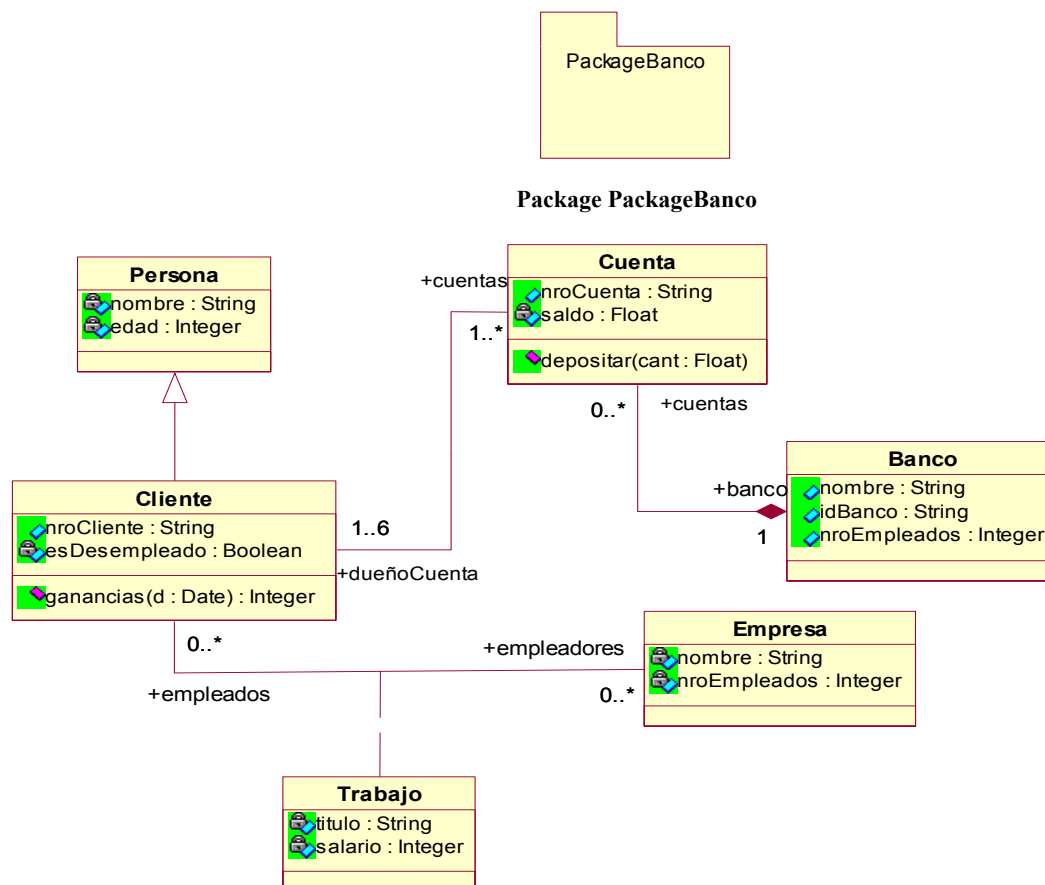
PackageBanco

Package PackageBanco

Persona
nombre : String
edad : Integer

+cuentas

Cuenta
nroCuenta : String
saldo : Float
depositar(cant : Float)

1..*

0..*

+cuentas

Banco
nombre : String
idBanco : String
nroEmpleados : Integer

+banco

1

Cliente
nroCliente : String
esDesempleado : Boolean
ganancias(d : Date) : Integer

1..6

+dueñoCuenta

0..*

+empleadores

Empresa
nombre : String
nroEmpleados : Integer

+empleados

0..*

Trabajo
titulo : String
salario : Integer